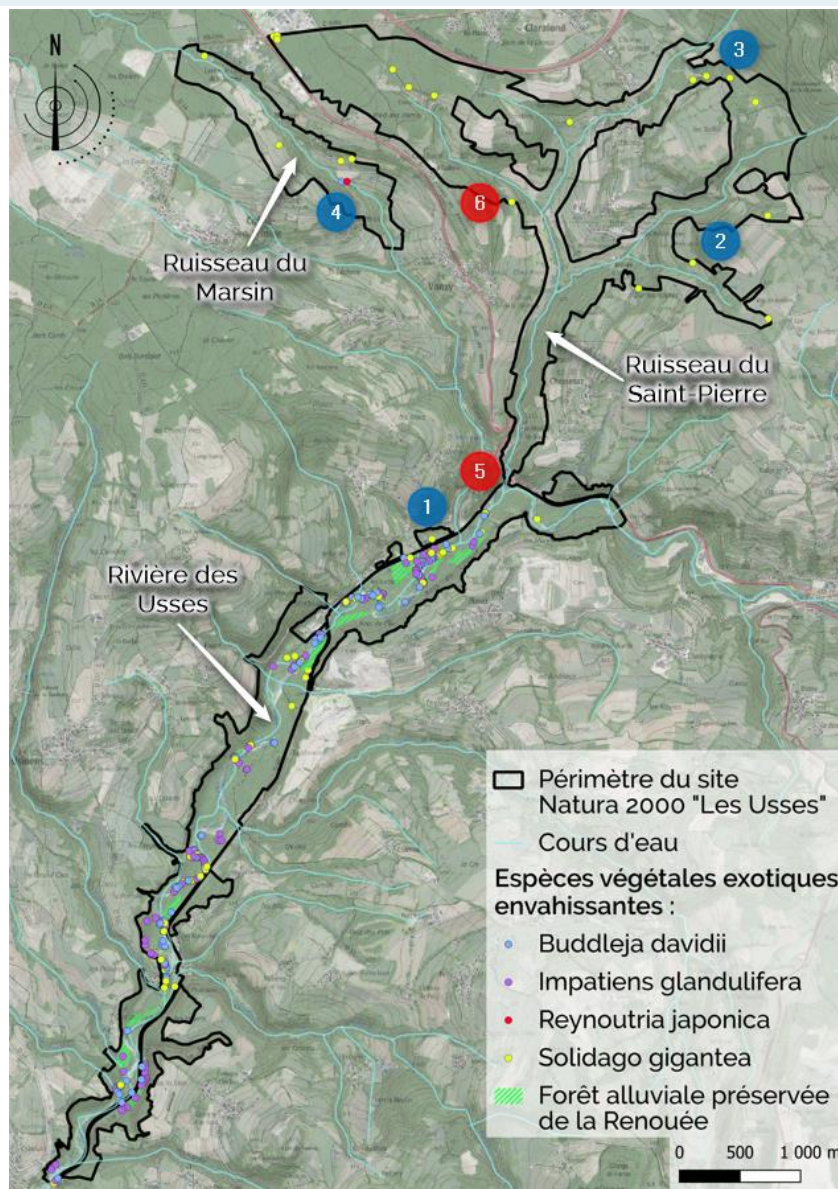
N

3

Ruisseau du Marsin

4

6

2

Ruisseau du Saint-Pierre

5

1

Rivière des Usses

Périmètre du site Natura 2000 "Les Usses"
Cours d'eau
Espèces végétales exotiques envahissantes :
Buddleja davidii
Impatiens glandulifera
Reynoutria japonica
Solidago gigantea
Forêt alluviale préservée de la Renouée

0 500 1 000 m